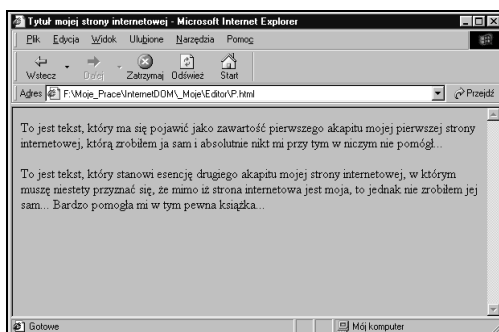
Tytuł mojej strony internetowej - Microsoft Internet Explorer

Plik Edycja Widok Ulubione Narzędzia Pomoc

Wstecz Dalej Zatrzymaj Odśwież Start

Adres F:\Moje_Prace\InternetDOM\_Moje\Editor\P.html

Przejdź

To jest tekst, który ma się pojawić jako zawartość pierwszego akapitu mojej pierwszej strony internetowej, którą zrobiłem ja sam i absolutnie nikt mi przy tym w niczym nie pomógł...

To jest tekst, który stanowi esencję drugiego akapitu mojej strony internetowej, w którym muszę niestety przyznać się, że mimo iż strona internetowa jest moja, to jednak nie zrobiłem jej sam... Bardzo pomogła mi w tym pewna książka...

Gotowe

Mój komputer